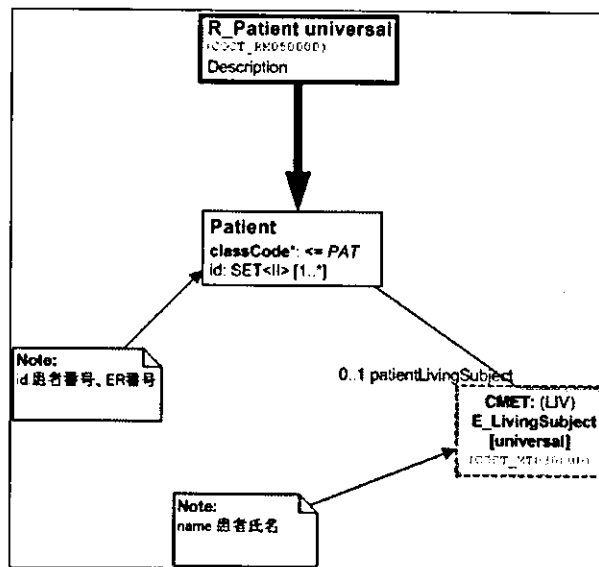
R_Patient universal
(COCT_RM050000)
Description

Patient
classCode*: <= PAT
id: SET<II> [1..*]

Note:
id 患者番号、ER番号

0..1 patientLivingSubject

CMET: (LIV)
E_LivingSubject
[universal]
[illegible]

Note:
name 患者氏名